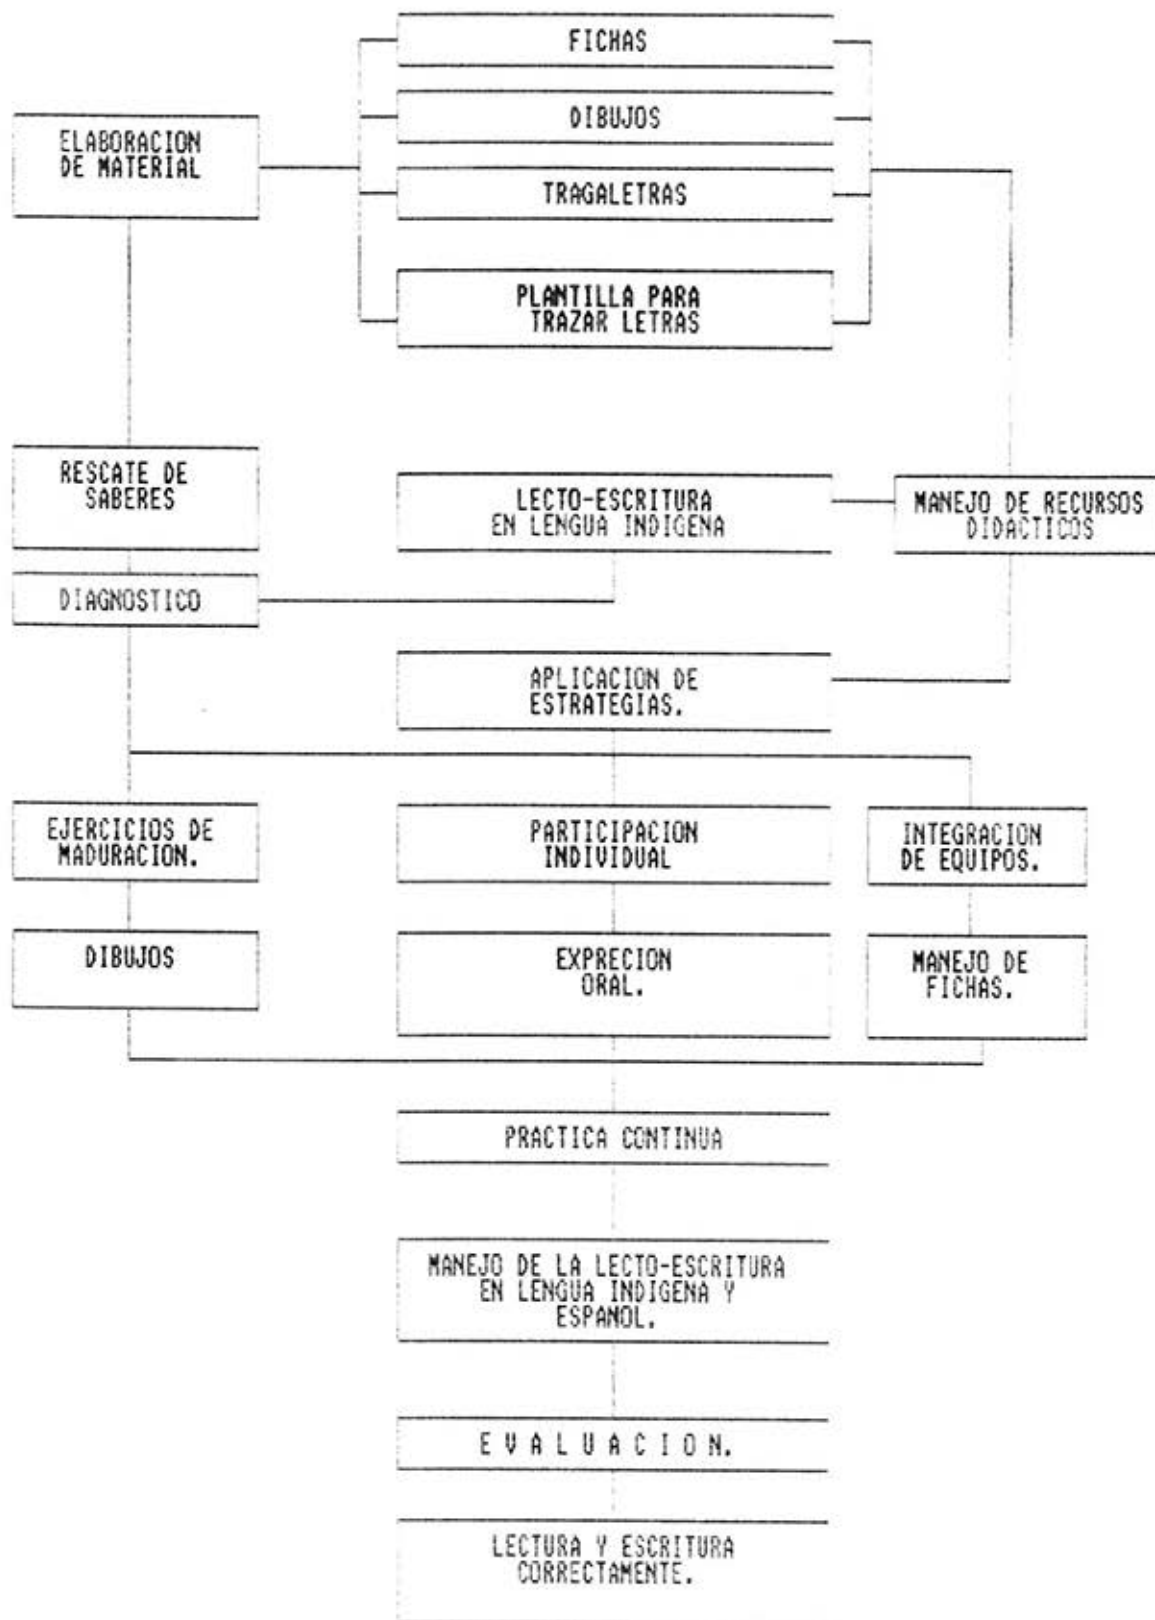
FICHAS

DIBUJOS

ELABORACION DE MATERIAL

TRAGALETRAS

PLANTILLA PARA TRAZAR LETRAS

RESCATE DE SABERES

LECTO-ESCRITURA EN LENGUA INDIGENA

MANEJO DE RECURSOS DIDACTICOS

DIAGNOSTICO

APLICACION DE ESTRATEGIAS.

EJERCICIOS DE MADURACION.

PARTICIPACION INDIVIDUAL

INTEGRACION DE EQUIPOS.

DIBUJOS

EXPRECION ORAL.

MANEJO DE FICHAS.

PRACTICA CONTINUA

MANEJO DE LA LECTO-ESCRITURA EN LENGUA INDIGENA Y ESPANOL.

E V A L U A C I O N.

LECTURA Y ESCRITURA CORRECTAMENTE.